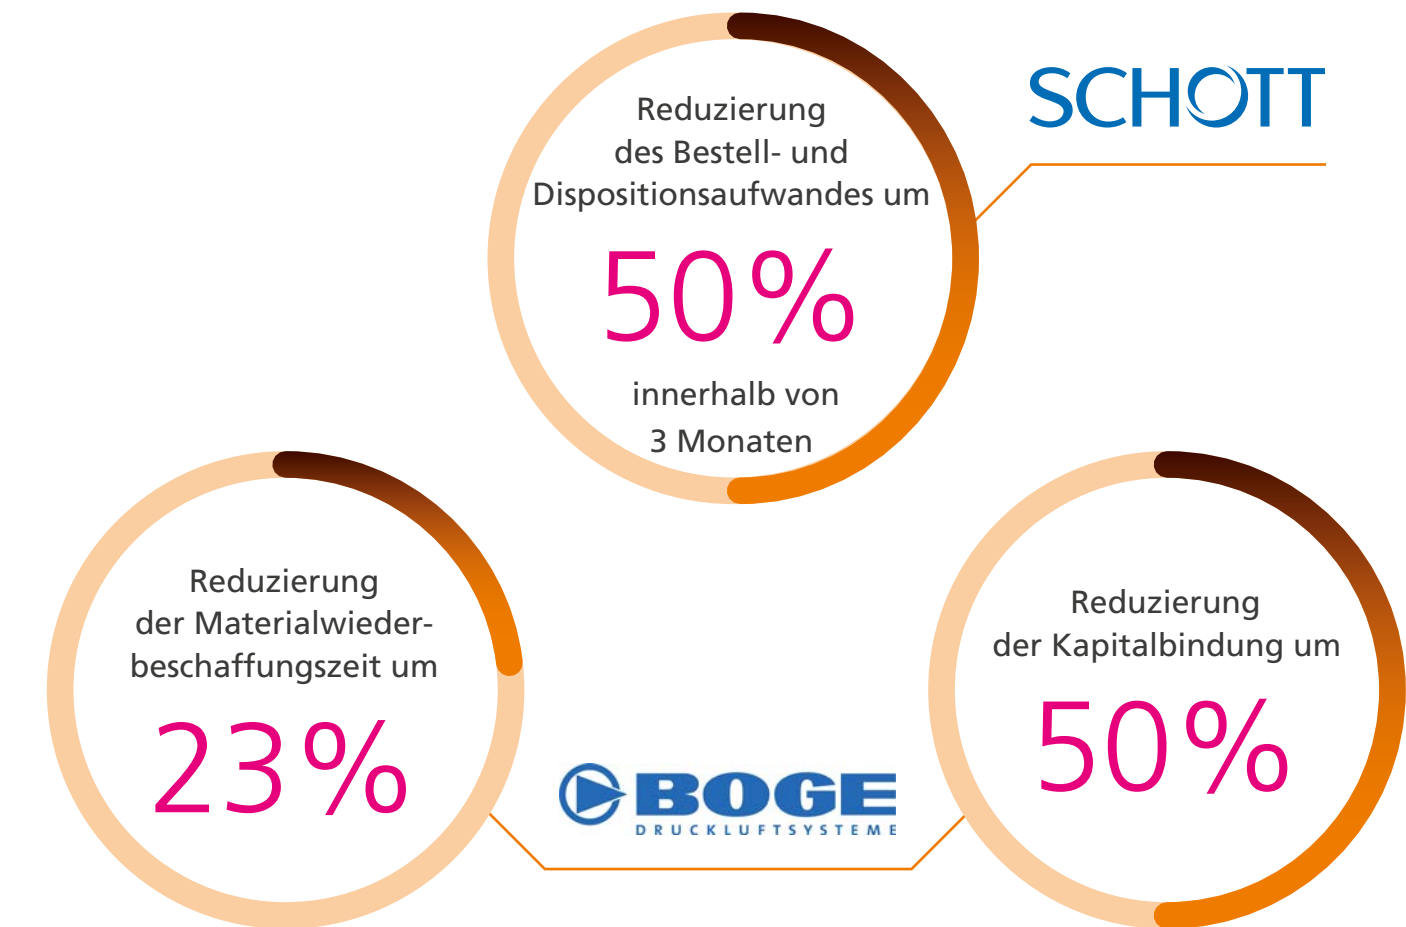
Reduzierung des Bestell- und Dispositionsaufwandes um

50%

innerhalb von 3 Monaten

SCHOTT

Reduzierung der Materialwiederbeschaffungszeit um

23%

BOGE
DRUCKLUFTSYSTEME

Reduzierung der Kapitalbindung um

50%